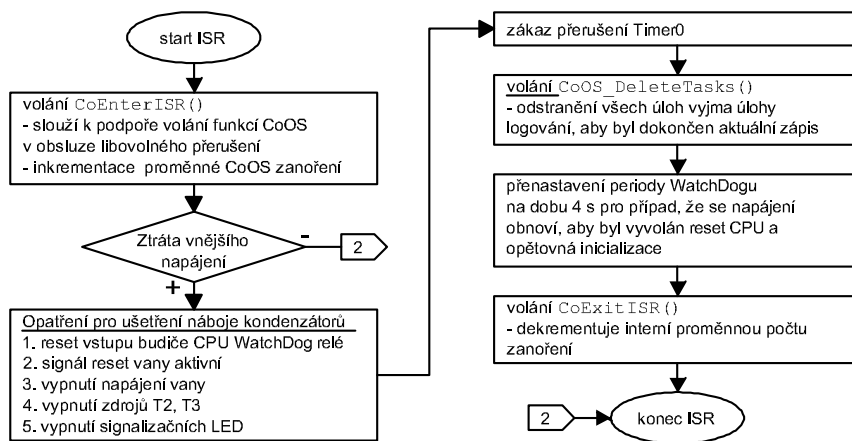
start ISR

volání CoEnterISR()
- slouží k podpoře volání funkcí CoOS v obsluze libovolného přerušení
- inkrementace proměnné CoOS zanoření

Ztráta vnějšího napájení

-

2

+

Opatření pro ušetření náboje kondenzátorů
1. reset vstupu budiče CPU WatchDog relé
2. signál reset vany aktivní
3. vypnutí napájení vany
4. vypnutí zdrojů T2, T3
5. vypnutí signalizačních LED

zákaz přerušení Timer0

volání CoOS_DeleteTasks()
- odstranění všech úloh vyjma úlohy logování, aby byl dokončen aktuální zápis

přenastavení periody WatchDogu na dobu 4 s pro případ, že se napájení obnoví, aby byl vyvolán reset CPU a opětovná inicializace

volání CoExitISR()
- dekrementuje interní proměnnou počtu zanoření

2

konec ISR